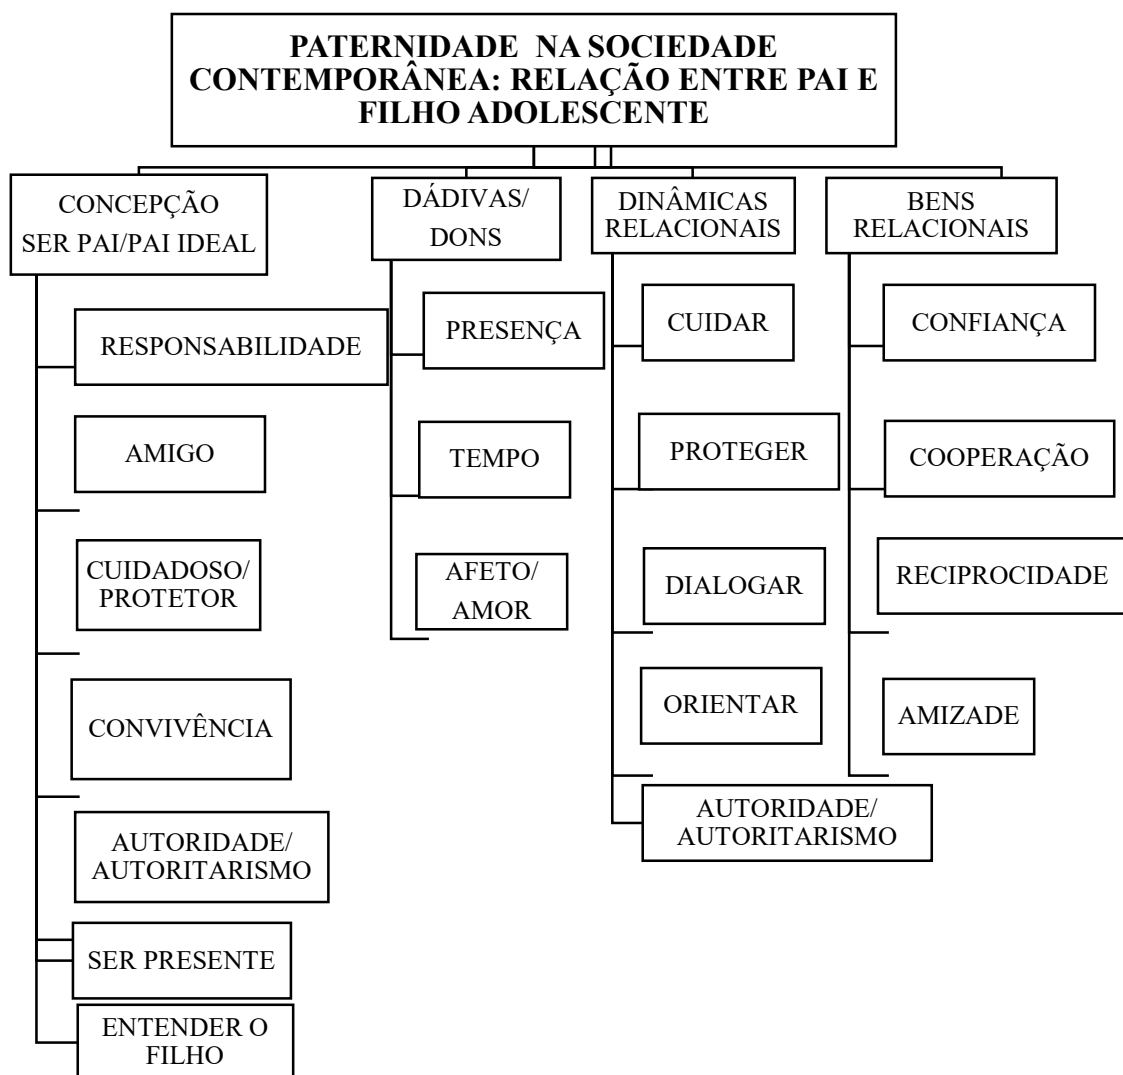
PATERNIDADE NA SOCIEDADE CONTEMPORÂNEA: RELAÇÃO ENTRE PAI E FILHO ADOLESCENTE

CONCEPÇÃO SER PAI/PAI IDEAL

RESPONSABILIDADE

AMIGO

CUIDADOSO/ PROTETOR

CONVIVÊNCIA

AUTORIDADE/ AUTORITARISMO

SER PRESENTE

ENTENDER O FILHO

DÁDIVAS/ DONS

PRESENÇA

TEMPO

AFETO/ AMOR

DINÂMICAS RELACIONAIS

CUIDAR

PROTEGER

DIALOGAR

ORIENTAR

AUTORIDADE/ AUTORITARISMO

BENS RELACIONAIS

CONFIANÇA

COOPERAÇÃO

RECIPROCIDADE

AMIZADE